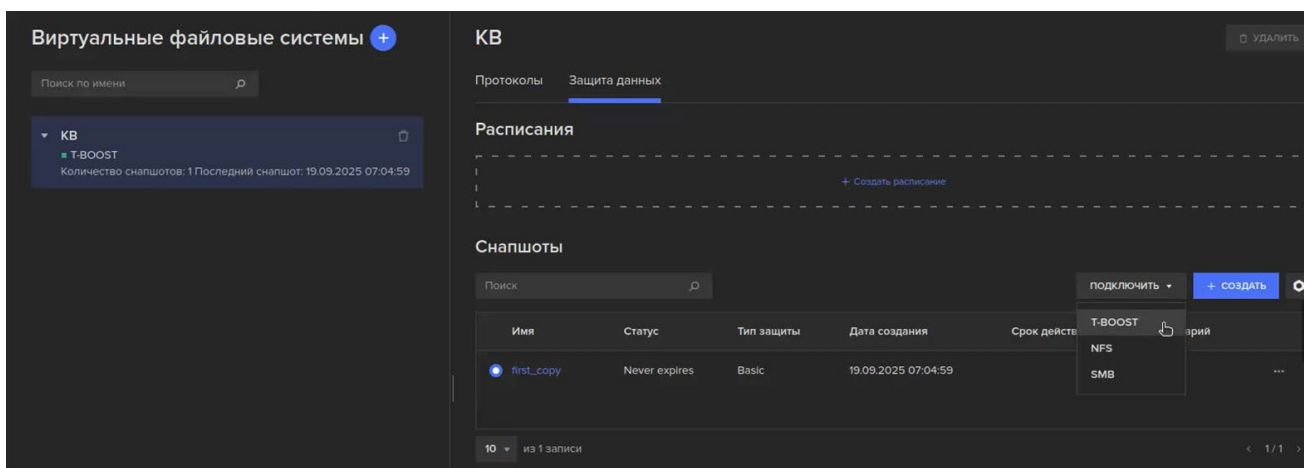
Виртуальные файловые системы +

Поиск по имени

KB
T-BOOST
Количество снапшотов: 1 Последний снапшот: 19.09.2025 07:04:59

KB

УДАЛИТЬ

Протоколы Защита данных

Расписания

+ Создать расписание

Снапшоты

Поиск

ПОДКЛЮЧИТЬ

+ СОЗДАТЬ

T-BOOST
NFS
SMB

| Имя | Статус | Тип защиты | Дата создания | Срок действ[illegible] | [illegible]арий |
|---|---|---|---|---|---|
| first_copy | Never expires | Basic | 19.09.2025 07:04:59 | | ... |

10 из 1 записи

1/1